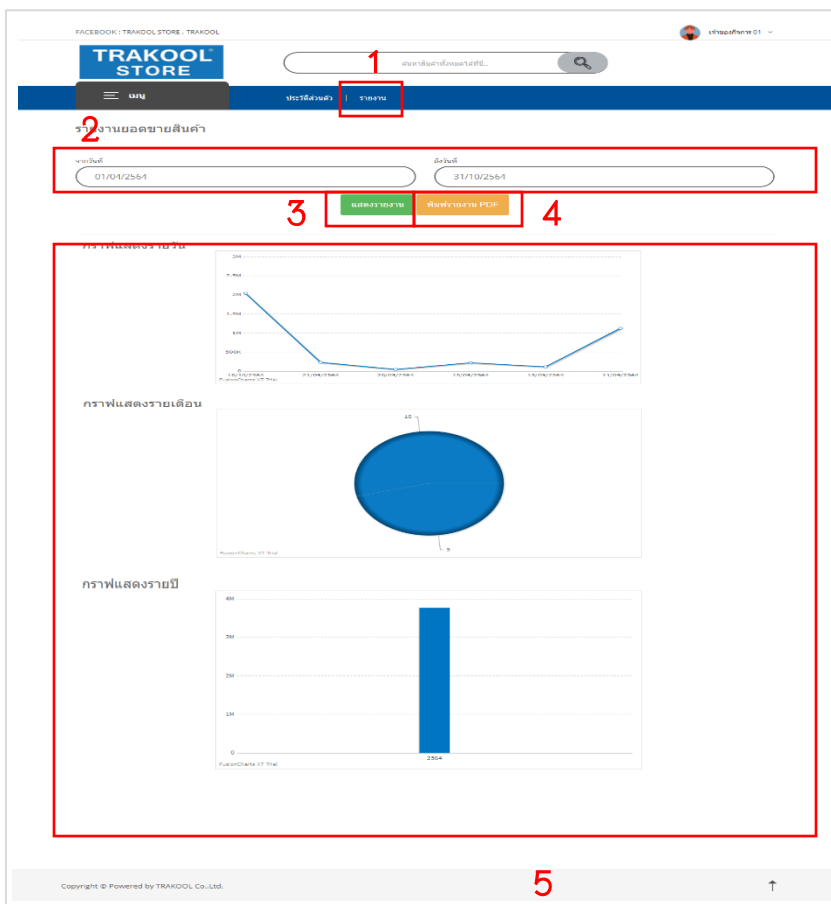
FACEBOOK : TRAKOOL STORE . TRAKOOL

เจ้าของกิจการ 01

TRAKOOL STORE

ค้นหาสินค้าทั้งหมดที่นี่...

1

เมนู

ประวัติส่วนตัว | รายงาน

2

รายงานยอดขายสินค้า

จากวันที่

01/04/2564

ถึงวันที่

31/10/2564

3

แสดงรายงาน

พิมพ์รายงาน PDF

4

กราฟแสดงรายวัน

2M

1.5M

1M

500K

0

FusionCharts XT Trial

กราฟแสดงรายเดือน

10

9

FusionCharts XT Trial

กราฟแสดงรายปี

4M

3M

2M

1M

0

2564

FusionCharts XT Trial

Copyright © Powered by TRAKOOL Co.,Ltd.

5

↑